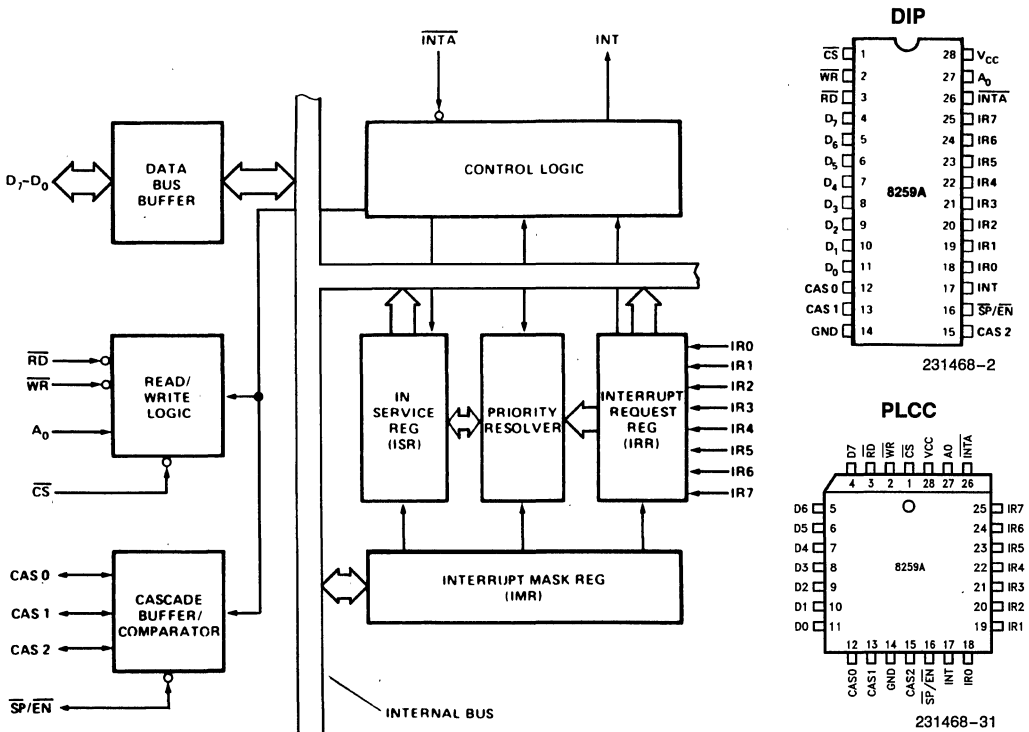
$\overline{INTA}$

INT

$D_7$-$D_0$

DATA BUS BUFFER

CONTROL LOGIC

$\overline{RD}$

$\overline{WR}$

$A_0$

READ/ WRITE LOGIC

$\overline{CS}$

IN SERVICE REG (ISR)

PRIORITY RESOLVER

INTERRUPT REQUEST REG (IRR)

IR0
IR1
IR2
IR3
IR4
IR5
IR6
IR7

CAS 0
CAS 1
CAS 2

CASCADE BUFFER/ COMPARATOR

$\overline{SP}/\overline{EN}$

INTERRUPT MASK REG (IMR)

INTERNAL BUS

DIP

| Pin | Name | Pin | Name |
|---|---|---|---|
| 1 | $\overline{CS}$ | 28 | $V_{CC}$ |
| 2 | $\overline{WR}$ | 27 | $A_0$ |
| 3 | $\overline{RD}$ | 26 | $\overline{INTA}$ |
| 4 | $D_7$ | 25 | IR7 |
| 5 | $D_6$ | 24 | IR6 |
| 6 | $D_5$ | 23 | IR5 |
| 7 | $D_4$ | 22 | IR4 |
| 8 | $D_3$ | 21 | IR3 |
| 9 | $D_2$ | 20 | IR2 |
| 10 | $D_1$ | 19 | IR1 |
| 11 | $D_0$ | 18 | IR0 |
| 12 | CAS 0 | 17 | INT |
| 13 | CAS 1 | 16 | $\overline{SP}/\overline{EN}$ |
| 14 | GND | 15 | CAS 2 |

8259A

231468–2

PLCC

D7 $\overline{RD}$ $\overline{WR}$ $\overline{CS}$ VCC A0 $\overline{INTA}$
4 3 2 1 28 27 26

D6 5
D5 6
D4 7
D3 8
D2 9
D1 10
D0 11

25 IR7
24 IR6
23 IR5
22 IR4
21 IR3
20 IR2
19 IR1

8259A

12 13 14 15 16 17 18
CAS0 CAS1 GND CAS2 $\overline{SP}/\overline{EN}$ INT IR0

231468–31